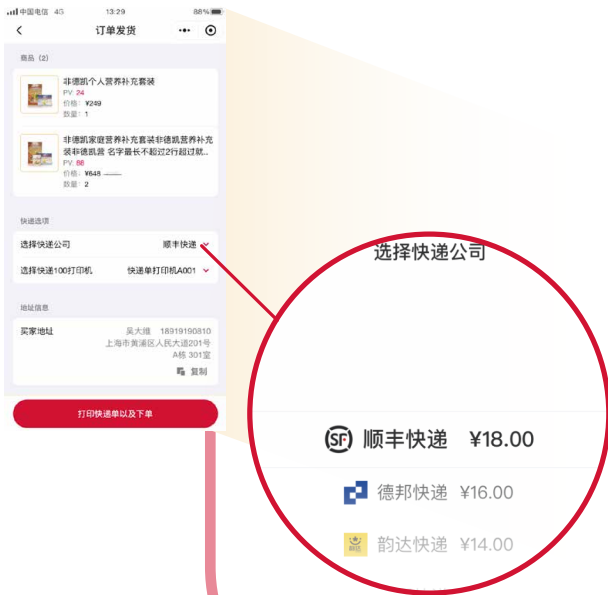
中国电信 4G 13:29 88%

订单发货

商品（2）

非德凯个人营养补充套装
PV: 24
价格：¥249
数量：1

非德凯家庭营养补充套装非德凯营养补充装非德凯袋 名字最长不超过2行超过就...
PV: 88
价格：¥648
数量：2

快递选项

选择快递公司 顺丰快递

选择快递100打印机 快递单打印机A001

地址信息

买家地址 吴大雄 18919190810
上海市黄浦区人民大道201号
A栋 301室
复制

打印快递单以及下单

选择快递公司

SF 顺丰快递 ¥18.00

德邦快递 ¥16.00

韵达快递 ¥14.00